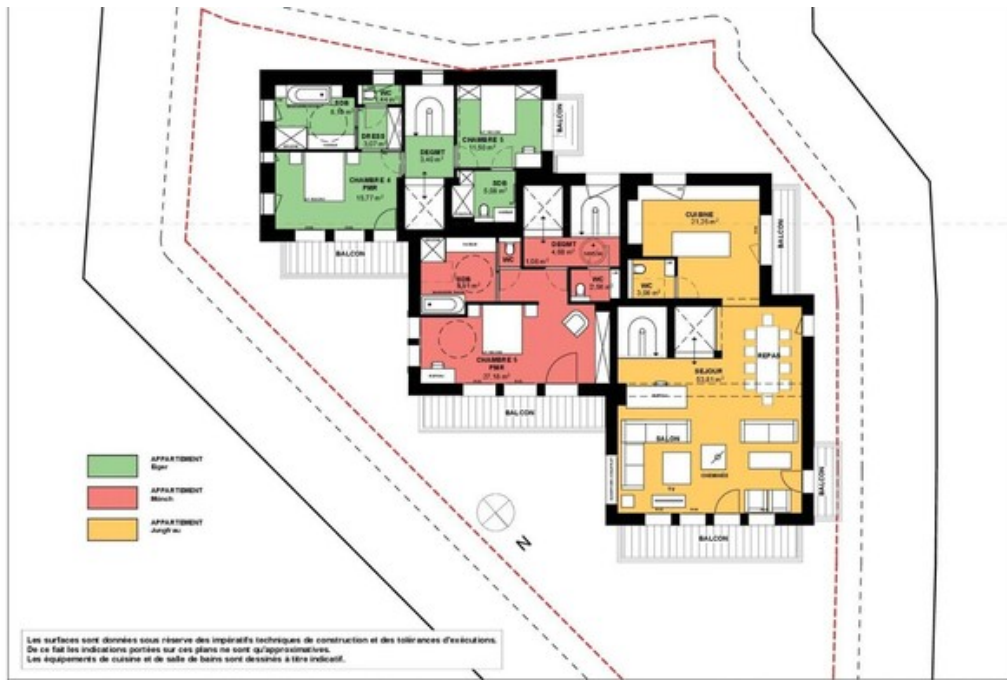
SDB
5,18 m²

WC
1,64 m²

DRESS
3,07 m²

DEGMT
3,40 m²

CHAMBRE 1
11,50 m²

BALCON

SDB
5,08 m²

CHAMBRE 4
PMR
15,77 m²

BALCON

CUISINE
21,26 m²

BALCON

DEGMT
4,69 m²

WC
1,03 m²

SDB
8,51 m²

WC
2,36 m²

WC
3,06 m²

CHAMBRE 5
PMR
27,18 m²

REPAS

SEJOUR
53,61 m²

BALCON

SALON

CHEMINEE

BALCON

BALCON

APPARTEMENT
Eiger

APPARTEMENT
Mönch

APPARTEMENT
Jungfrau

N

Les surfaces sont données sous réserve des impératifs techniques de construction et des tolérances d'exécutions.
De ce fait les indications portées sur ces plans ne sont qu'approximatives.
Les équipements de cuisine et de salle de bains sont dessinés à titre indicatif.